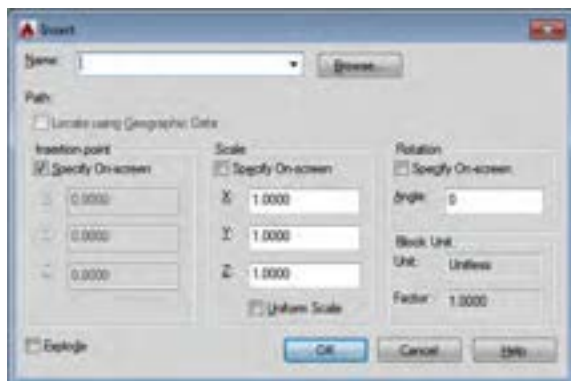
Insert

Name: 1

Browse...

Path:

Locate using Geographic Data

Insertion point

Specify On-screen

X: 0.0000

Y: 0.0000

Z: 0.0000

Scale

Specify On-screen

X: 1.0000

Y: 1.0000

Z: 1.0000

Uniform Scale

Rotation

Specify On-screen

Angle: 0

Block Unit

Unit: Unitless

Factor: 1.0000

Explode

OK

Cancel

Help